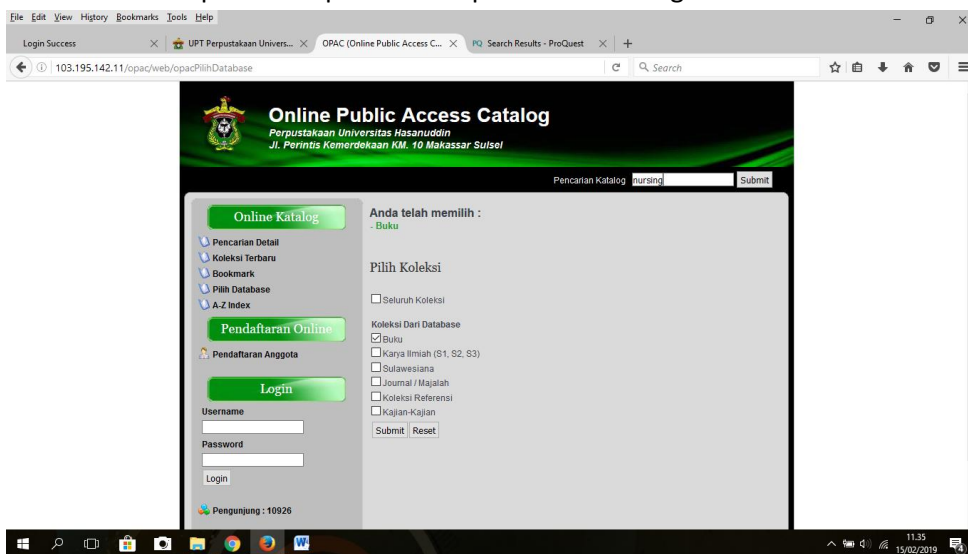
File Edit View History Bookmarks Tools Help

Login Success
UPT Perpustakaan Univers...
OPAC (Online Public Access C...
Search Results - ProQuest

103.195.142.11/opac/web/opacPilihDatabase

Search

Online Public Access Catalog
Perpustakaan Universitas Hasanuddin
Jl. Perintis Kemerdekaan KM. 10 Makassar Sulsel

Pencarian Katalog nursing Submit

Online Katalog
Pencarian Detail
Koleksi Terbaru
Bookmark
Pilih Database
A-Z Index

Pendaftaran Online
Pendaftaran Anggota

Login
Username
Password
Login

Pengunjung : 10926

Anda telah memilih :
- Buku

Pilih Koleksi

Seluruh Koleksi

Koleksi Dari Database
Buku
Karya Ilmiah (S1, S2, S3)
Sulawesiana
Journal / Majalah
Koleksi Referensi
Kajian-Kajian

Submit Reset

11.35
15/02/2019